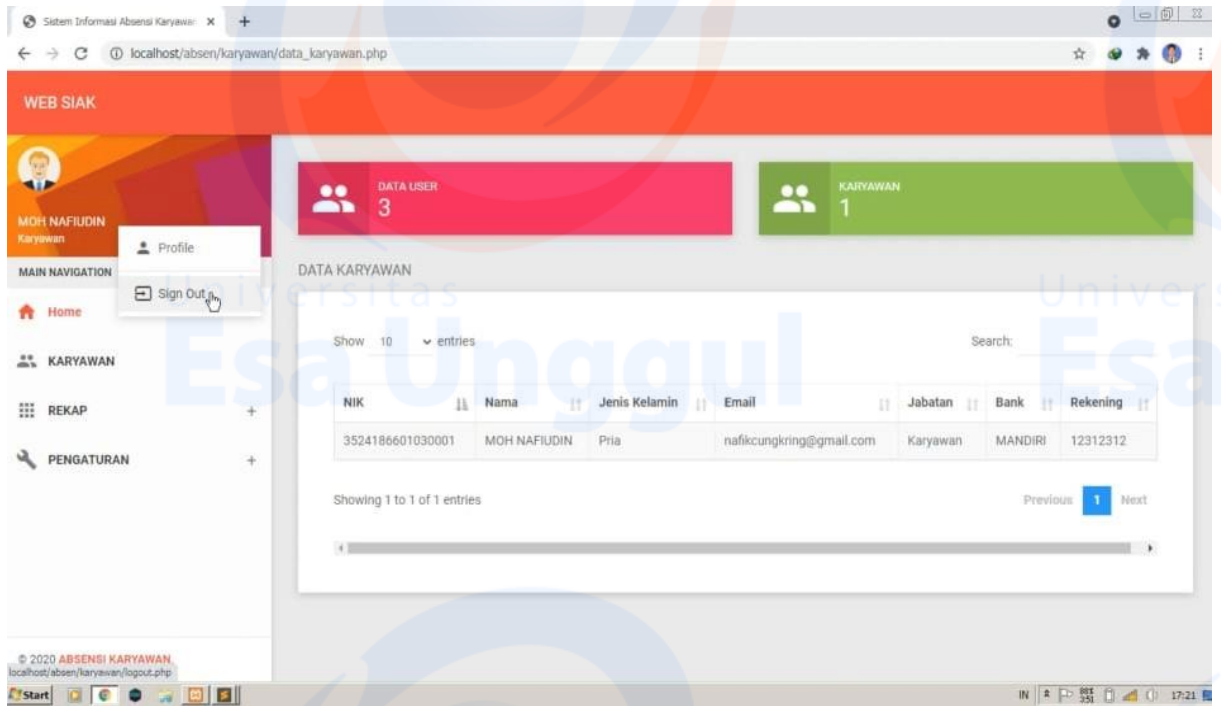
Sistem Informasi Absensi Karyawa ×
localhost/absen/karyawan/data_karyawan.php

WEB SIAK

MOH NAFIUDIN
Karyawan

Profile
Sign Out

MAIN NAVIGATION
Home
KARYAWAN
REKAP
PENGATURAN

DATA USER
3

KARYAWAN
1

DATA KARYAWAN

Show 10 entries
Search:

| NIK | Nama | Jenis Kelamin | Email | Jabatan | Bank | Rekening |
|---|---|---|---|---|---|---|
| 3524186601030001 | MOH NAFIUDIN | Pria | nafikcungkring@gmail.com | Karyawan | MANDIRI | 12312312 |

Showing 1 to 1 of 1 entries
Previous 1 Next

Universitas Esa Unggul

© 2020 ABSENSI KARYAWAN
localhost/absen/karyawan/logout.php

Start
IN 17:21